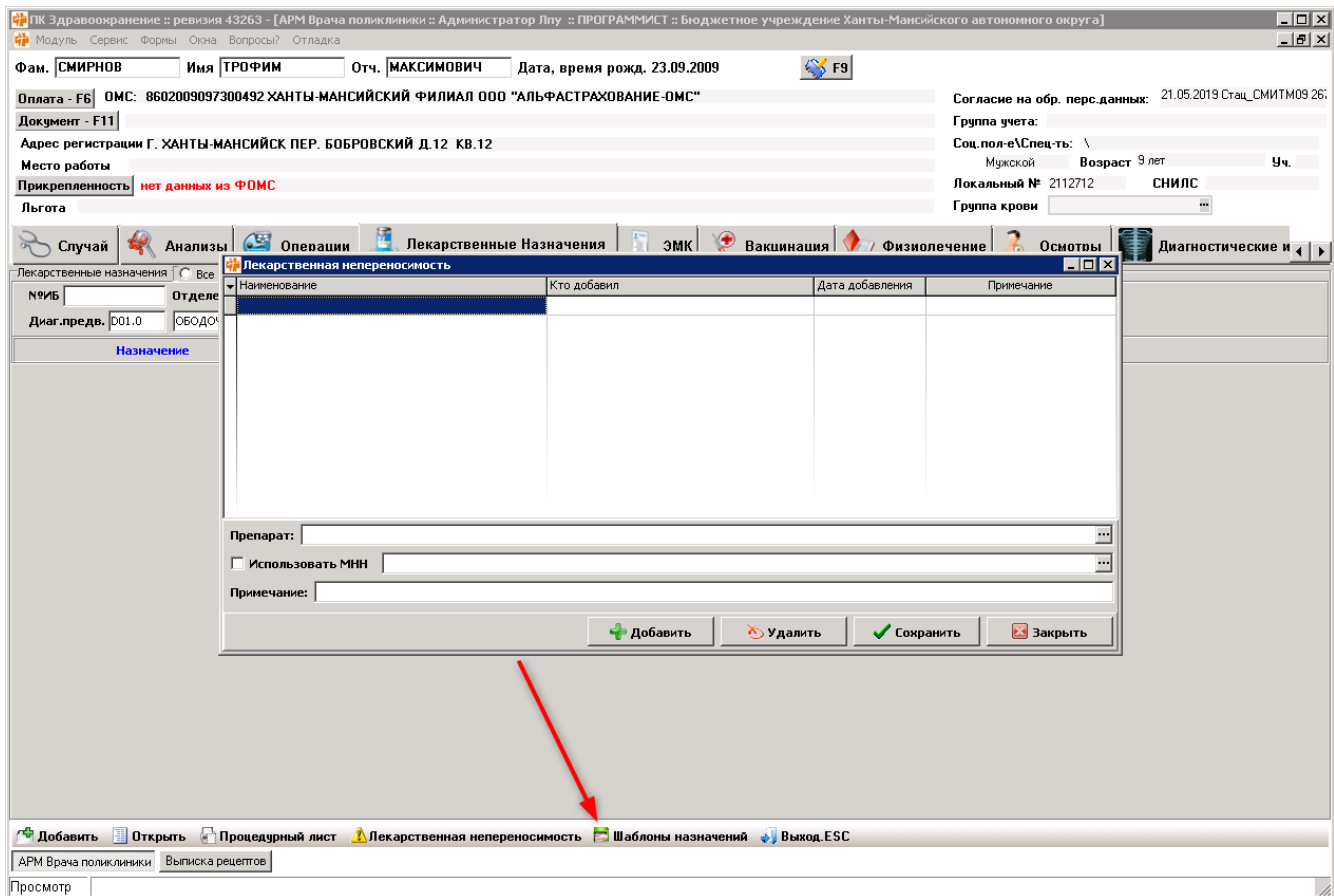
ПК Здравоохранение :: ревизия 43263 - [АРМ Врача поликлиники :: Администратор Лпу :: ПРОГРАММИСТ :: Бюджетное учреждение Ханты-Мансийского автономного округа]

Модуль Сервис Формы Окна Вопросы? Отладка

Фам. СМИРНОВ Имя ТРОФИМ Отч. МАКСИМОВИЧ Дата, время рожд. 23.09.2009 F9

Оплата - F6 ОМС: 8602009097300492 ХАНТЫ-МАНСИЙСКИЙ ФИЛИАЛ ООО "АЛЬФАСТРАХОВАНИЕ-ОМС"

Согласие на обр. перс.данных: 21.05.2019 Стац_СМИТМ09 26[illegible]

Документ - F11

Группа учета:

Адрес регистрации Г. ХАНТЫ-МАНСИЙСК ПЕР. БОБРОВСКИЙ Д.12 КВ.12

Соц.пол-е\Спец-ть: \

Место работы

Мужской Возраст 9 лет Уч.

Прикрепленность нет данных из ФОМС

Локальный № 2112712 СНИЛС

Льгота

Группа крови ...

Случай Анализы Операции Лекарственные Назначения ЭМК Вакцинация Физиолечение Осмотры Диагностические и

Лекарственные назначения Все

№ИБ Отделе

Диаг.предв. D01.0 ОБОДОЧ

Назначение

Лекарственная непереносимость

| Наименование | Кто добавил | Дата добавления | Примечание |
|---|---|---|---|
| | | | |

Препарат: ...

Использовать МНН ...

Примечание:

Добавить Удалить Сохранить Закрыть

Добавить Открыть Процедурный лист Лекарственная непереносимость Шаблоны назначений Выход.ESC

АРМ Врача поликлиники Выписка рецептов

Просмотр